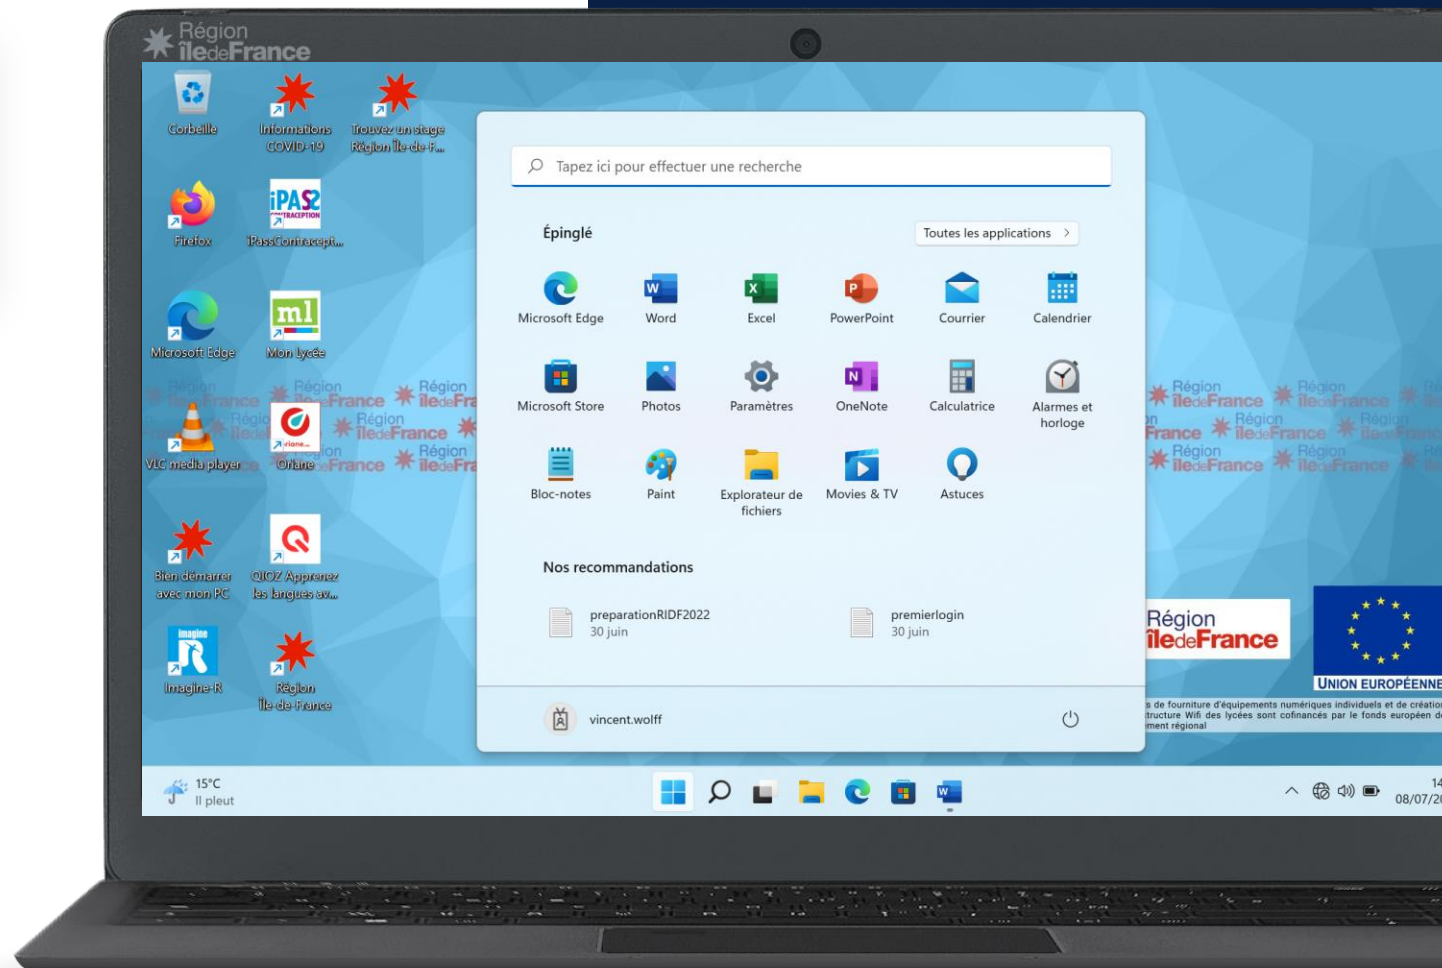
Région îledeFrance

Corbeille
Informations COVID-19
Trouvez un stage Région Île-de-F...
Firefox
iPassContracepti...
Microsoft Edge
Mon Lycée
VLC media player
Oriane
Bien démarrer avec mon PC
QIOZ Apprenez les langues av...
Imagine-R
Région Île-de-France

Tapez ici pour effectuer une recherche

Épinglé
Toutes les applications >

Microsoft Edge
Word
Excel
PowerPoint
Courrier
Calendrier
Microsoft Store
Photos
Paramètres
OneNote
Calculatrice
Alarmes et horloge
Bloc-notes
Paint
Explorateur de fichiers
Movies & TV
Astuces

Nos recommandations
preparationRIDF2022
30 juin
premierlogin
30 juin

vincent.wolff

Région îledeFrance
UNION EUROPÉENNE
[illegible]s de fourniture d'équipements numériques individuels et de création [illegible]tructure Wifi des lycées sont cofinancés par le fonds européen de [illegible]ment régional

15°C
Il pleut

14
08/07/2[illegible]